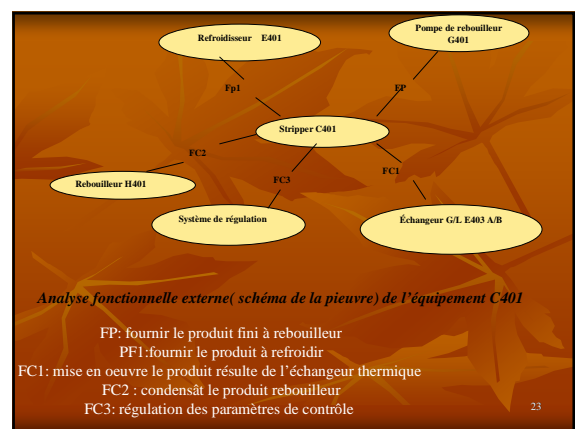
Refroidisseur E401

Pompe de rebouilleur G401

Fp1

FP

Stripper C401

FC2

FC1

Rebouilleur H401

FC3

Système de régulation

Échangeur G/L E403 A/B

Analyse fonctionnelle externe( schéma de la pieuvre) de l'équipement C401

FP: fournir le produit fini à rebouilleur
PF1:fournir le produit à refroidir
FC1: mise en oeuvre le produit résulte de l'échangeur thermique
FC2 : condensât le produit rebouilleur
FC3: régulation des paramètres de contrôle

23